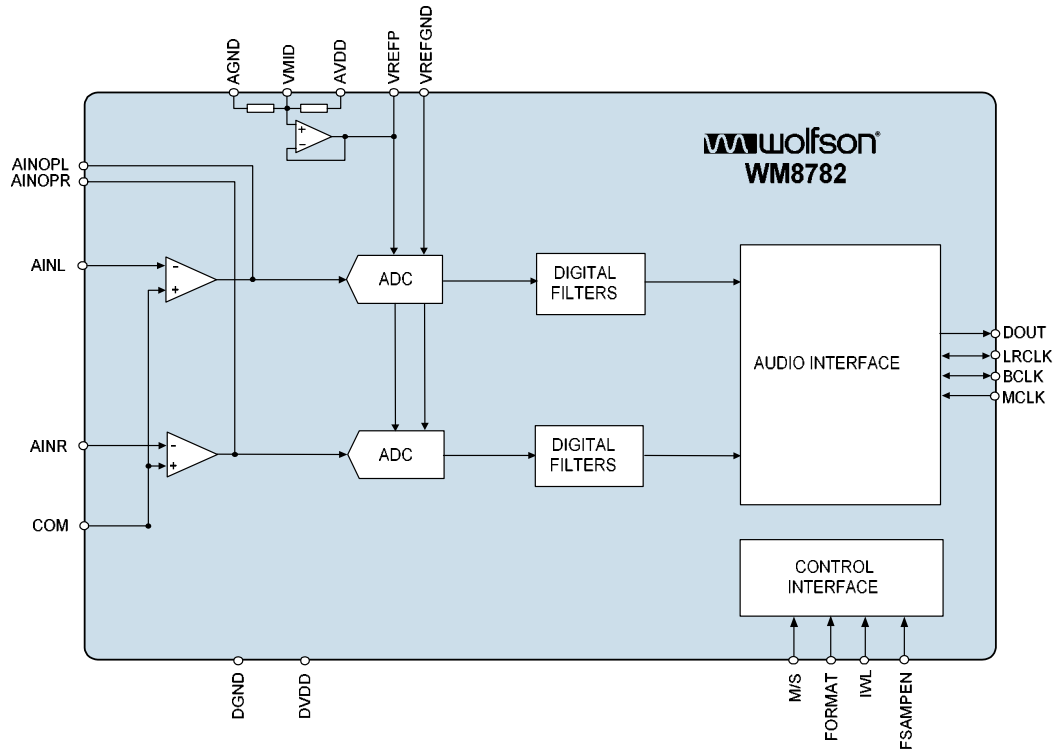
AGND
VMID
AVDD
VREFP
VREFGND

wolfson®
WM8782

AINOPL
AINOPR
AINL
AINR
COM

-
+
-
+
+
-

ADC
ADC

DIGITAL FILTERS
DIGITAL FILTERS

AUDIO INTERFACE

DOUT
LRCLK
BCLK
MCLK

CONTROL INTERFACE

DGND
DVDD

M/S
FORMAT
IWL
FSAMPEN